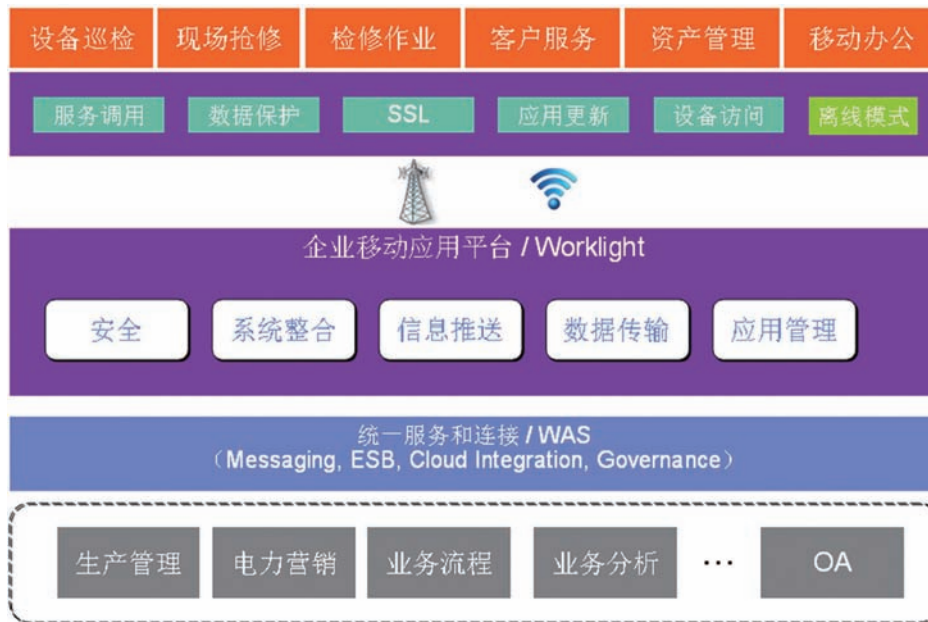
设备巡检 现场抢修 检修作业 客户服务 资产管理 移动办公

服务调用 数据保护 SSL 应用更新 设备访问 离线模式

企业移动应用平台 / Worklight

安全 系统整合 信息推送 数据传输 应用管理

统一服务和连接 / WAS
（Messaging, ESB, Cloud Integration, Governance）

生产管理 电力营销 业务流程 业务分析 … OA